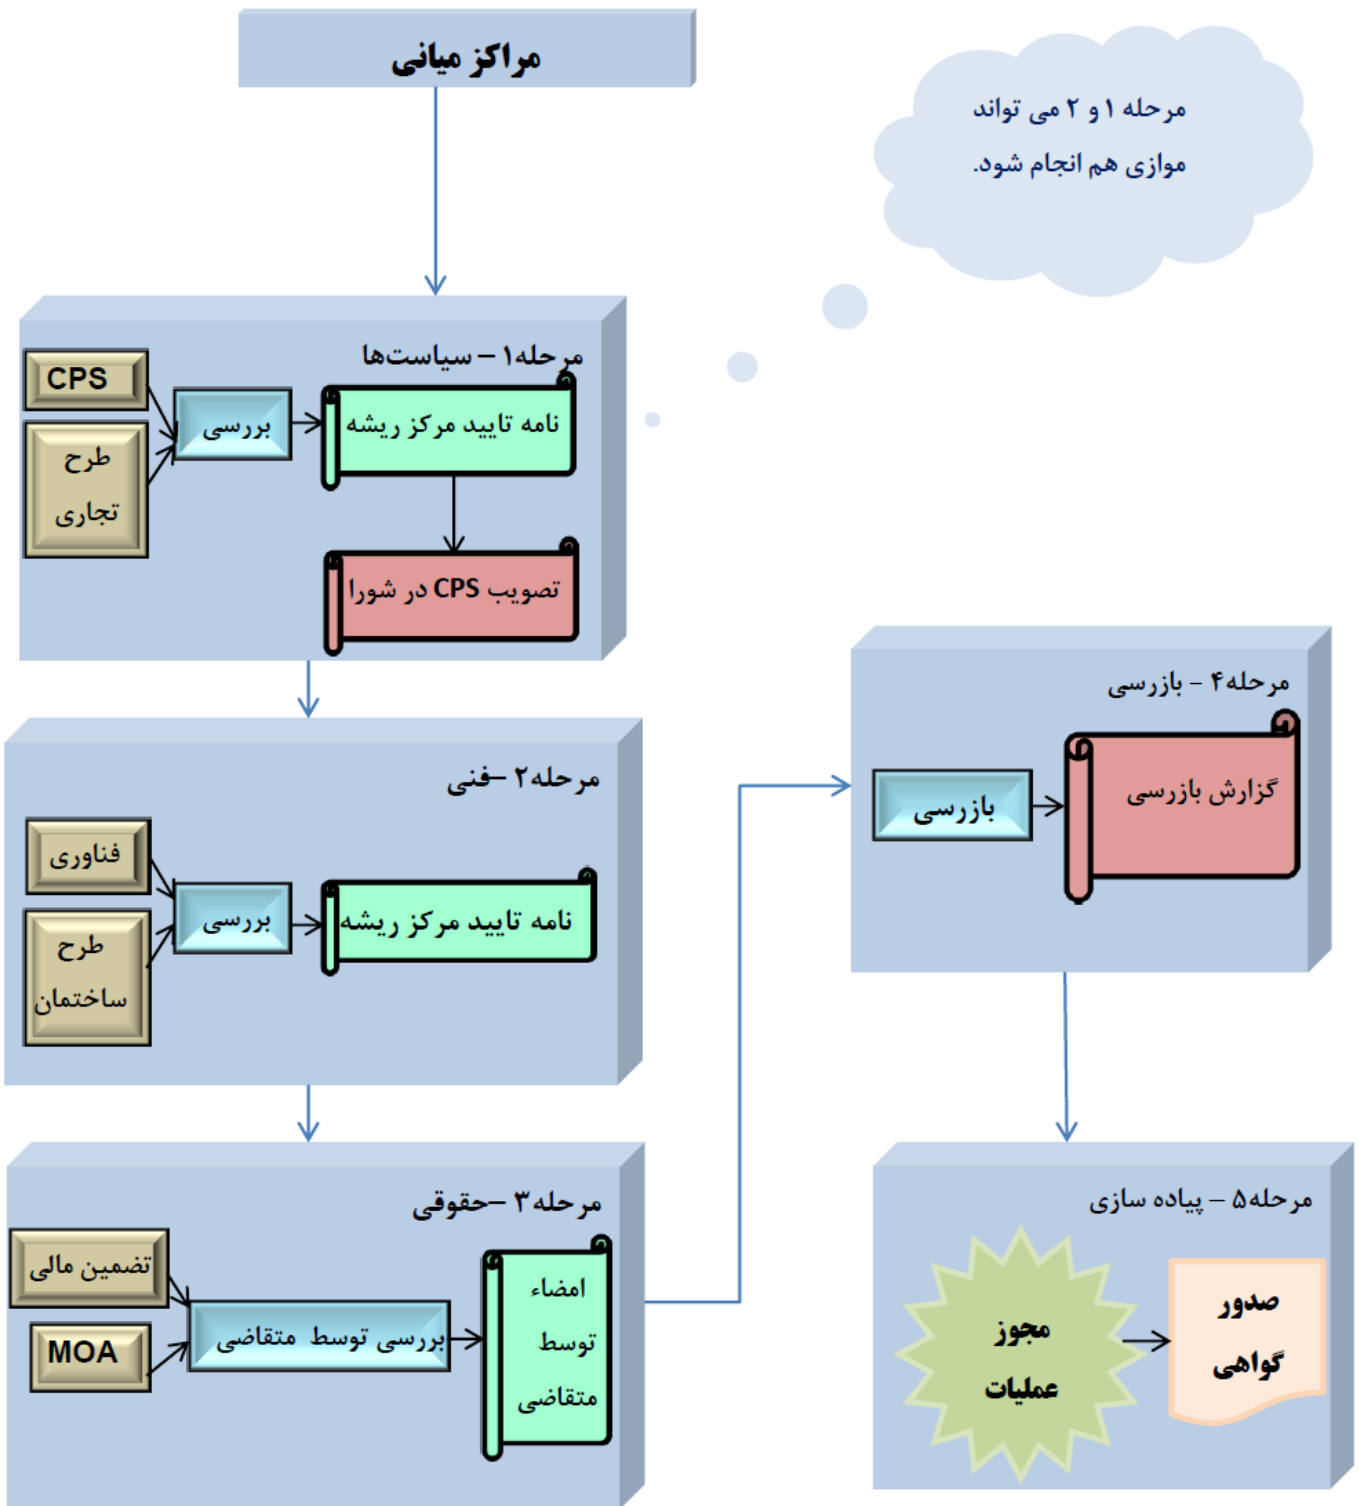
مراکز میانی

مرحله ۱ و ۲ می تواند موازی هم انجام شود.

مرحله۱ – سیاست‌ها

CPS

طرح تجاری

بررسی

نامه تایید مرکز ریشه

تصویب CPS در شورا

مرحله۲ –فنی

فناوری

طرح ساختمان

بررسی

نامه تایید مرکز ریشه

مرحله۳ –حقوقی

تضمین مالی

MOA

بررسی توسط متقاضی

امضاء توسط متقاضی

مرحله۴ – بازرسی

بازرسی

گزارش بازرسی

مرحله۵ – پیاده سازی

مجوز عملیات

صدور گواهی